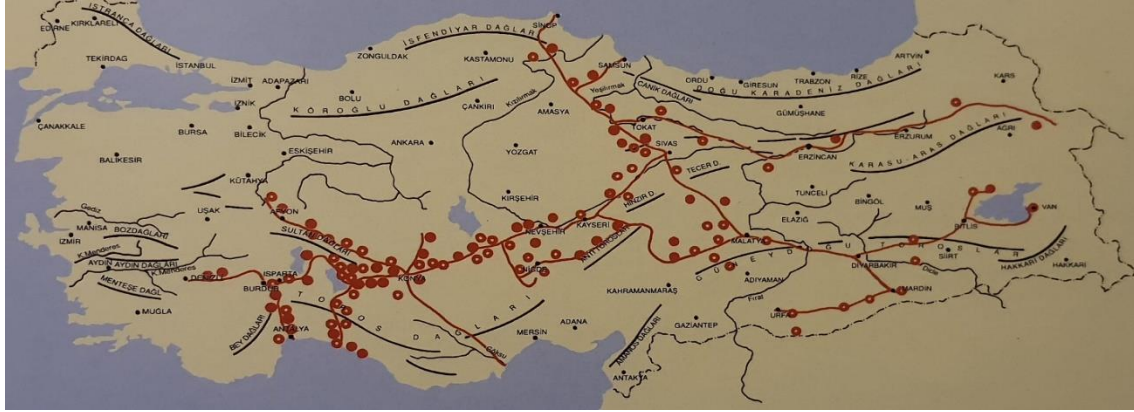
EDİRNE
KIRKLARELİ
ISTRANCA DAĞLARI
TEKİRDAĞ
İSTANBUL
İZMİT
ADAPAZARI
ZONGULDAK
İSFENDİYAR DAĞLARI
SİNOP
KASTAMONU
SAMSUN
ORDU
GİRESUN
TRABZON
RİZE
ARTVİN
KARS
İZNİK
BOLU
KÖROĞLU DAĞLARI
ÇANKIRI
Kızılırmak
AMASYA
Yeşilırmak
CANİK DAĞLARI
DOĞU KARADENİZ DAĞLARI
GÜMÜŞHANE
ÇANAKKALE
BURSA
BİLECİK
ANKARA
TOKAT
ERZURUM
AĞRI
BALIKESİR
ESKİŞEHİR
YOZGAT
SİVAS
ERZİNCAN
KARASU ARAS DAĞLARI
KÜTAHYA
TECER D.
TUNCELİ
BİNGÖL
MUŞ
Gediz
MANİSA
BOZDAĞLARI
UŞAK
AFYON
KIRŞEHİR
HINZIR D.
ELAZIĞ
BİTLİS
VAN
İZMİR
K. Menderes
SULTAN DAĞLARI
NEVŞEHİR
KAYSERİ
MALATYA
GÜNEYDOĞU TOROSLAR
SİİRT
AYDIN
AYDIN DAĞLARI
B. Menderes
DENİZLİ
ISPARTA
KONYA
NİĞDE
ANTİTOROSLAR
DİYARBAKIR
Dicle
HAKKARİ DAĞLARI
HAKKARİ
MENTEŞE DAĞL.
BURDUR
KAHRAMANMARAŞ
ADIYAMAN
MARDİN
MUĞLA
TOROS DAĞLARI
Fırat
URFA
BEYDAĞLARI
ANTALYA
MERSİN
ADANA
GAZİANTEP
Göksu
AMANOS DAĞLARI
ANTAKYA